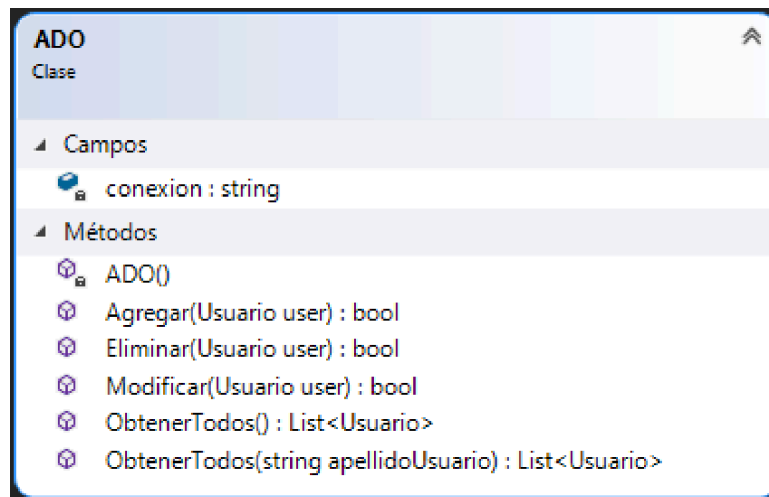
ADO
Clase

Campos

conexion : string

Métodos

ADO()

Agregar(Usuario user) : bool

Eliminar(Usuario user) : bool

Modificar(Usuario user) : bool

ObtenerTodos() : List<Usuario>

ObtenerTodos(string apellidoUsuario) : List<Usuario>